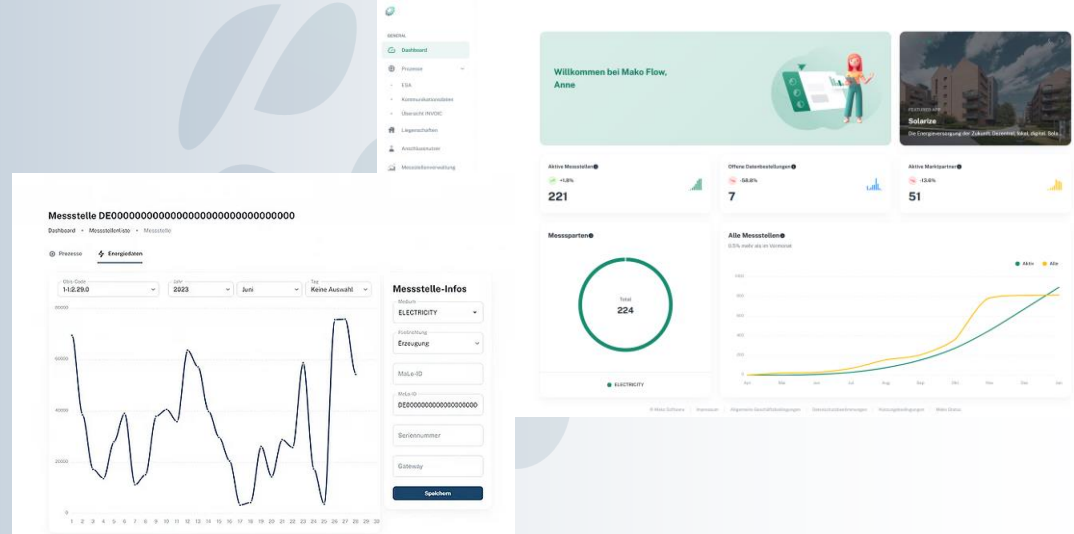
GENERAL

Dashboard

Prozesse

EDA

Kommunikationsdaten

Übersicht INVOIC

Liegenschaften

Anschlussnutzer

Messstellenermittlung

Messstelle DE000000000000000000000000000000

Dashboard • Messstellenliste • Messstelle

Prozesse

Energiedaten

Obis-Code
1-1:2.29.0

Jahr
2023

Juni

Tag
Keine Auswahl

80000

60000

40000

20000

0

1 2 3 4 5 6 7 8 9 10 11 12 13 14 15 16 17 18 19 20 21 22 23 24 25 26 27 28 29 30

Messstelle-Infos

Medium
ELECTRICITY

Einrichtung
Erzeugung

MaLo-ID

MeLo-ID
DE000000000000000000

Seriennummer

Gateway

Speichern

Willkommen bei Mako Flow, Anne

FEATURED APP

Solarize

Die Energieversorgung der Zukunft. Dezentral, lokal, digital. Solarize

Aktive Messstellen

+1.6%

221

Offene Datenbestellungen

-58.8%

7

Aktive Marktpartner

-13.6%

51

Messsparten

Total

224

ELECTRICITY

Alle Messstellen

0.5% mehr als im Vormonat

Aktiv

Alle

1000

800

600

400

200

0

Jan Feb Mar Apr Mai Jun Jul Aug Sep Okt Nov Dez Jan

© Mako Software   Impressum   Allgemeine Geschäftsbedingungen   Datenschutzbestimmungen   Nutzungsbedingungen   Mako Status